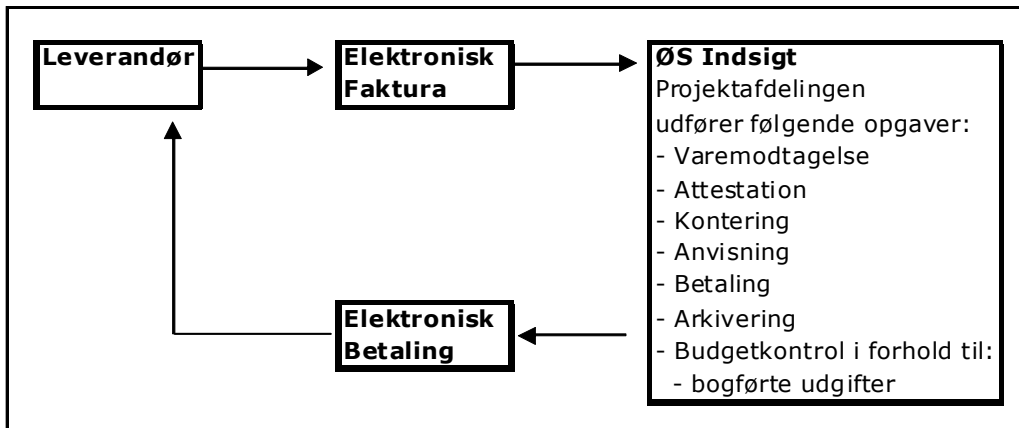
Leverandør

Elektronisk Faktura

ØS Indsigt
Projektafdelingen udfører følgende opgaver:
- Varemodtagelse
- Attestation
- Kontering
- Anvisning
- Betaling
- Arkivering
- Budgetkontrol i forhold til:
- bogførte udgifter

Elektronisk Betaling